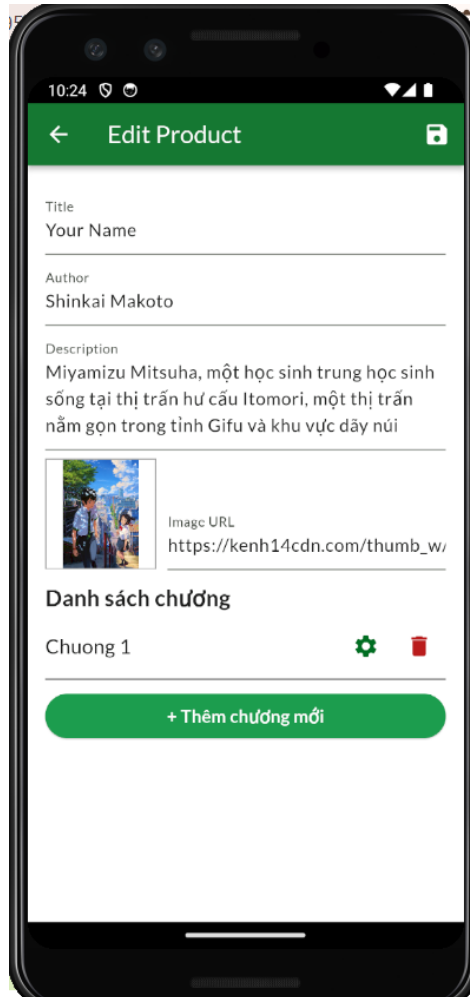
10:24

Edit Product

Title
Your Name

Author
Shinkai Makoto

Description
Miyamizu Mitsuha, một học sinh trung học sinh sống tại thị trấn hư cấu Itomori, một thị trấn nằm gọn trong tỉnh Gifu và khu vực dãy núi

Image URL
https://kenh14cdn.com/thumb_w/

Danh sách chương

Chuong 1

+ Thêm chương mới